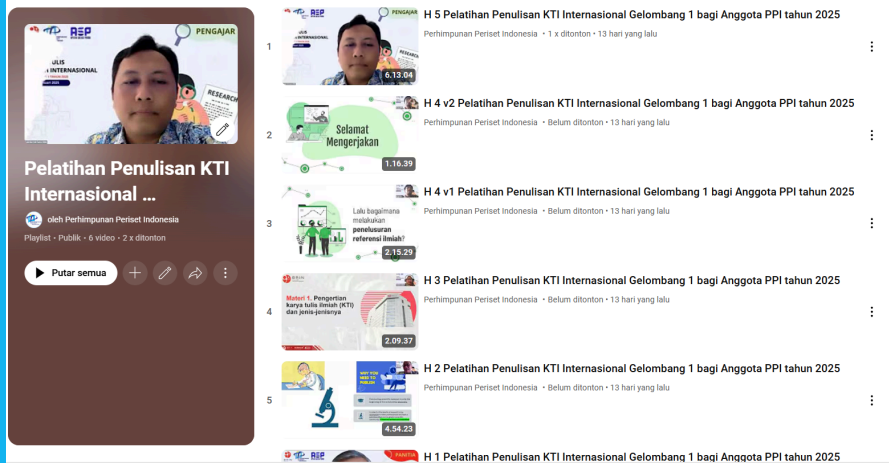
PENGAJAR

ULIS
INTERNASIONAL

RESEARCH

Pelatihan Penulisan KTI Internasional ...

oleh Perhimpunan Periset Indonesia

Playlist · Publik · 6 video · 2 x ditonton

Putar semua

1

PENGAJAR

6.13.04

H 5 Pelatihan Penulisan KTI Internasional Gelombang 1 bagi Anggota PPI tahun 2025

Perhimpunan Periset Indonesia · 1 x ditonton · 13 hari yang lalu

2

Selamat Mengerjakan

1.16.39

H 4 v2 Pelatihan Penulisan KTI Internasional Gelombang 1 bagi Anggota PPI tahun 2025

Perhimpunan Periset Indonesia · Belum ditonton · 13 hari yang lalu

3

Lalu bagaimana melakukan penelusuran referensi ilmiah?

2.15.29

H 4 v1 Pelatihan Penulisan KTI Internasional Gelombang 1 bagi Anggota PPI tahun 2025

Perhimpunan Periset Indonesia · Belum ditonton · 13 hari yang lalu

4

Materi 1. Pengertian karya tulis ilmiah (KTI) dan jenis-jenisnya

2.09.37

H 3 Pelatihan Penulisan KTI Internasional Gelombang 1 bagi Anggota PPI tahun 2025

Perhimpunan Periset Indonesia · Belum ditonton · 13 hari yang lalu

5

WHY YOU NEED TO PUBLISH

4.54.23

H 2 Pelatihan Penulisan KTI Internasional Gelombang 1 bagi Anggota PPI tahun 2025

Perhimpunan Periset Indonesia · Belum ditonton · 13 hari yang lalu

PANITIA

H 1 Pelatihan Penulisan KTI Internasional Gelombang 1 bagi Anggota PPI tahun 2025